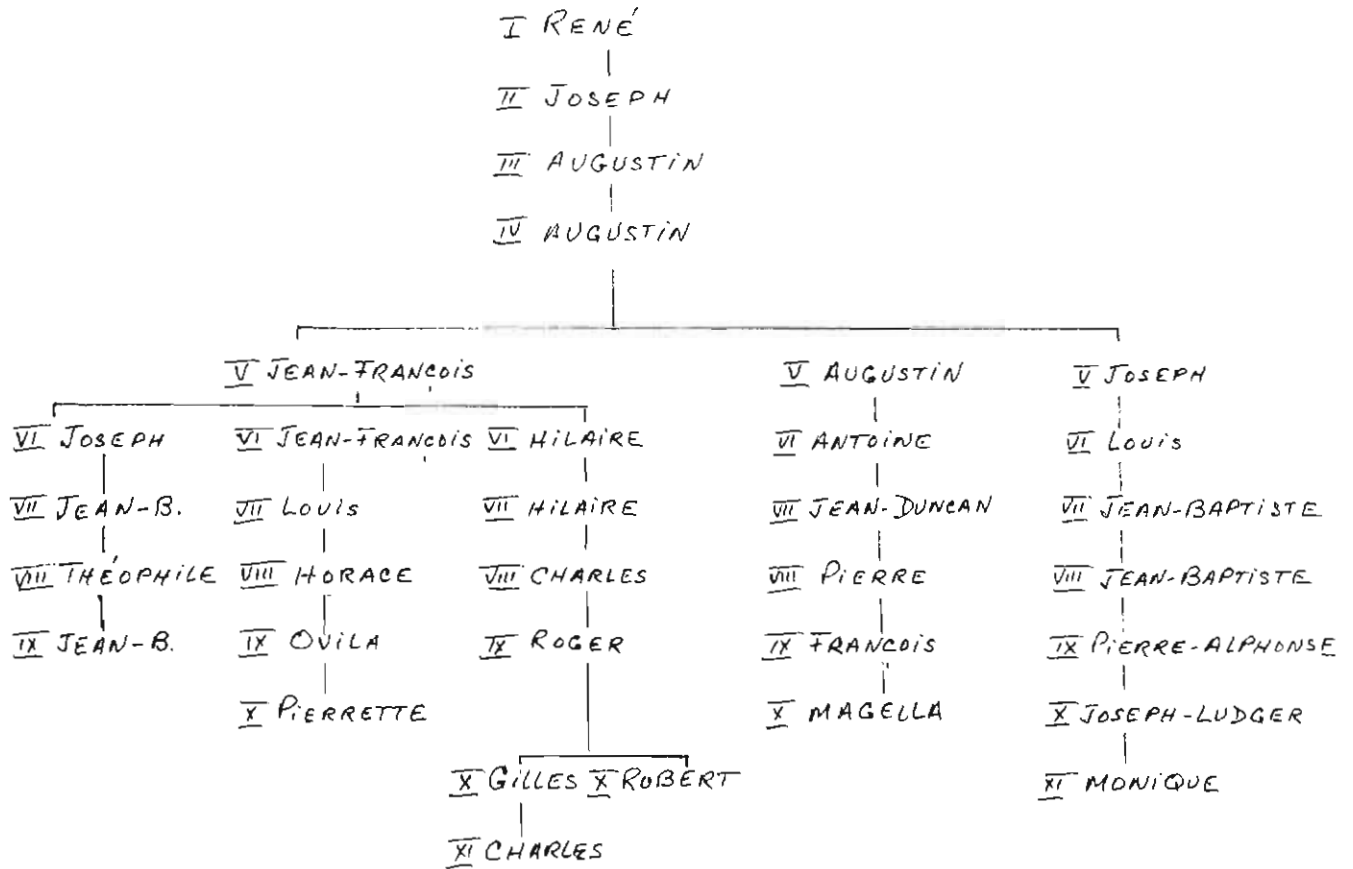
I RENÉ

II JOSEPH

III AUGUSTIN

IV AUGUSTIN

V JEAN-FRANCOIS

VI JOSEPH

VII JEAN-B.

VIII THÉOPHILE

IX JEAN-B.

VI JEAN-FRANCOIS

VII LOUIS

VIII HORACE

IX OVILA

X PIERRETTE

VI HILAIRE

VII HILAIRE

VIII CHARLES

IX ROGER

X GILLES

XI CHARLES

X ROBERT

V AUGUSTIN

VI ANTOINE

VII JEAN-DUNCAN

VIII PIERRE

IX FRANCOIS

X MAGELLA

V JOSEPH

VI LOUIS

VII JEAN-BAPTISTE

VIII JEAN-BAPTISTE

IX PIERRE-ALPHONSE

X JOSEPH-LUDGER

XI MONIQUE